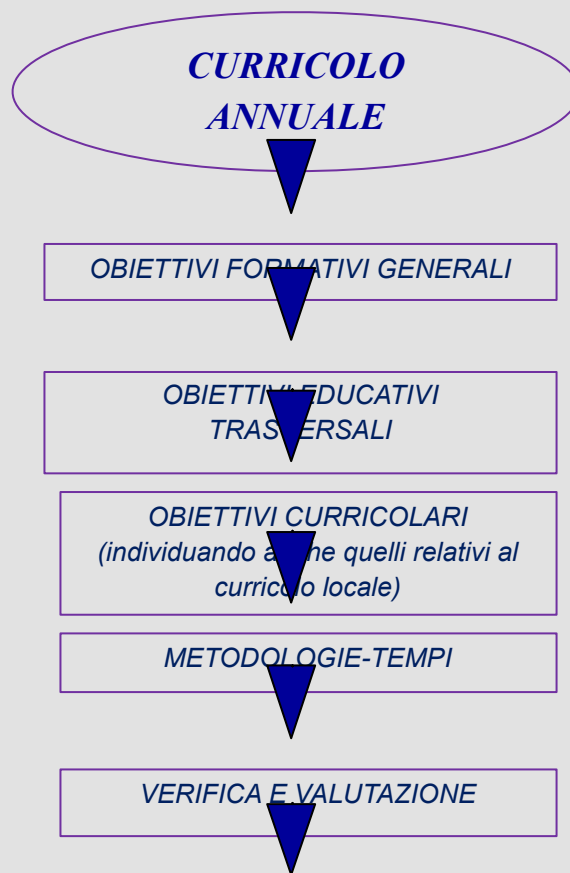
CURRICOLO ANNUALE

OBIETTIVI FORMATIVI GENERALI

OBIETTIVI EDUCATIVI TRASVERSALI

OBIETTIVI CURRICOLARI (individuando anche quelli relativi al curricolo locale)

METODOLOGIE-TEMPI

VERIFICA E VALUTAZIONE